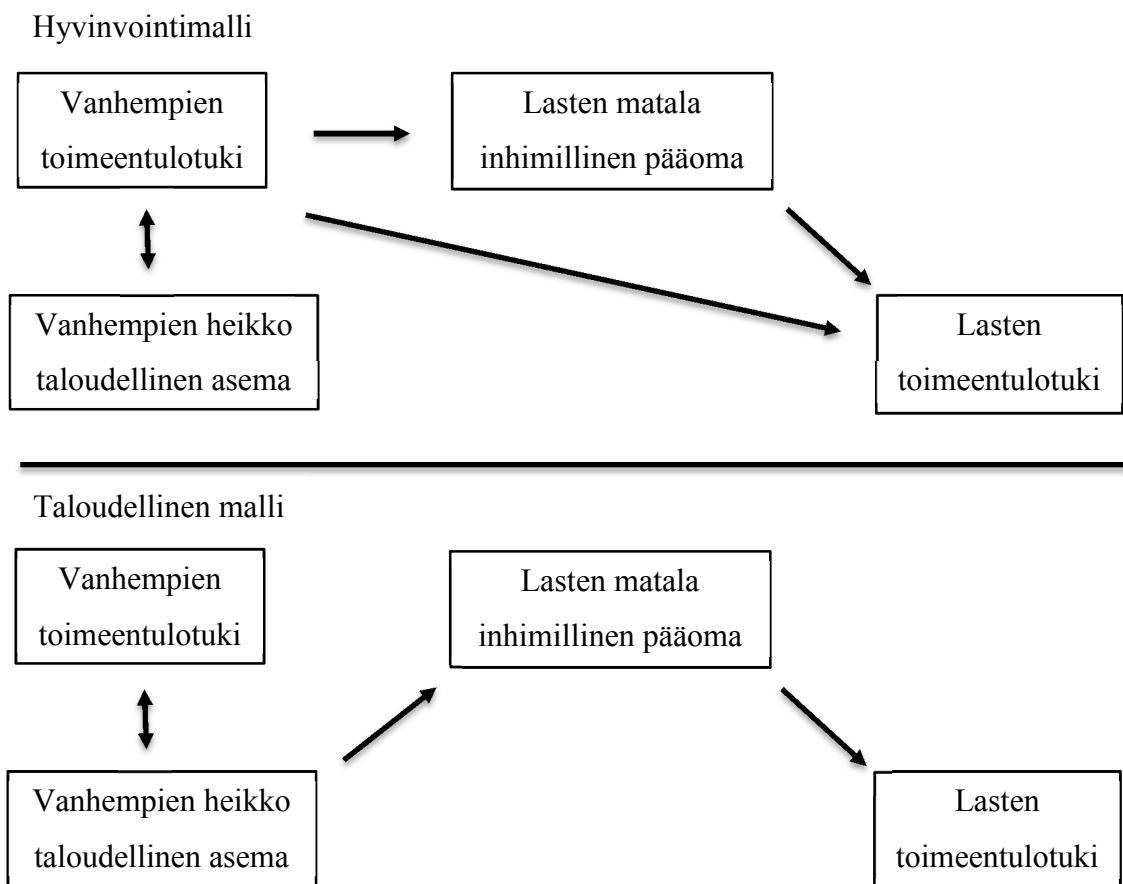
Hyvinvointimalli

Vanhempien toimeentulotuki

Lasten matala inhimillinen pääoma

Vanhempien heikko taloudellinen asema

Lasten toimeentulotuki

Taloudellinen malli

Vanhempien toimeentulotuki

Lasten matala inhimillinen pääoma

Vanhempien heikko taloudellinen asema

Lasten toimeentulotuki